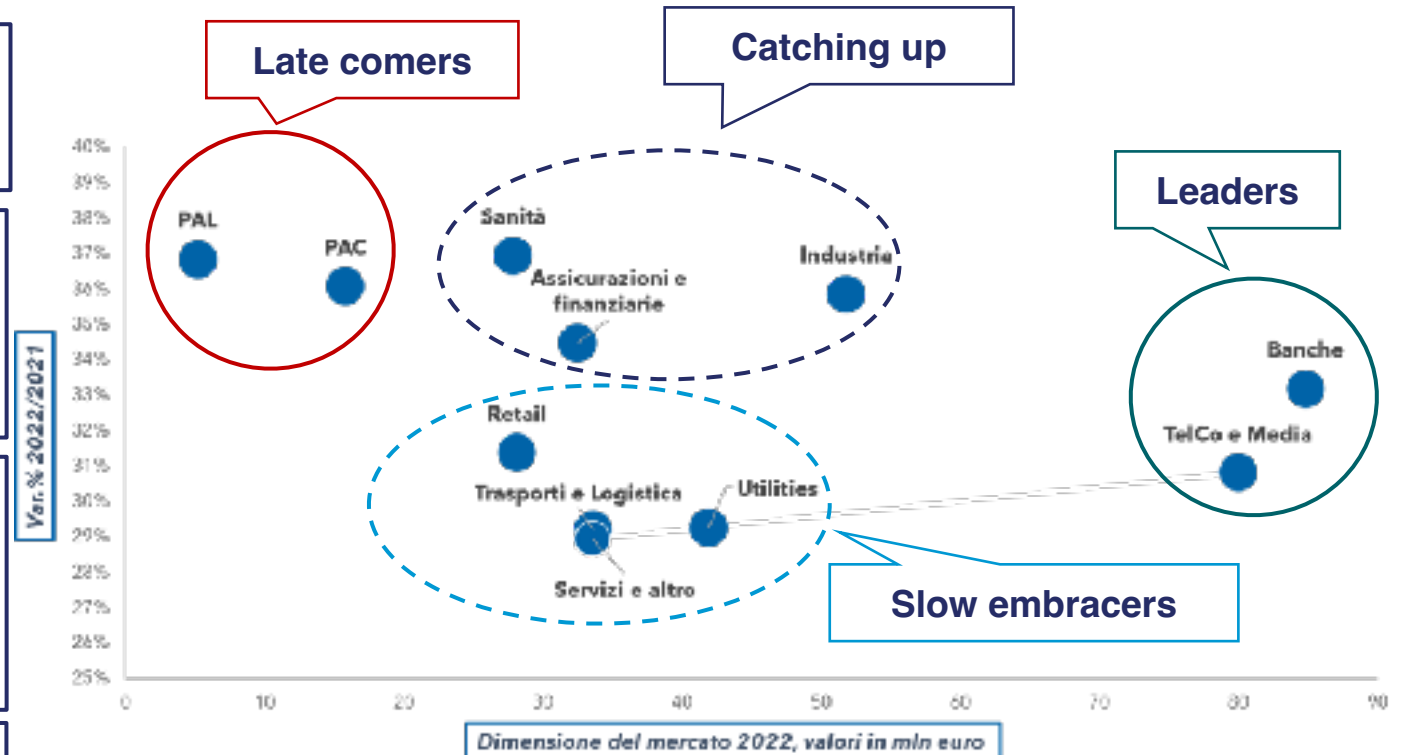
Late comers

Catching up

Leaders

Slow embracers

40%
39%
38%
37%
36%
35%
34%
33%
32%
31%
30%
29%
28%
27%
26%
25%

Var. % 2022/2021

PAL
PAC
Sanità
Assicurazioni e finanziarie
Industria
Banche
TelCo e Media
Retail
Trasporti e Logistica
Utilities
Servizi e altro

0
10
20
30
40
50
60
70
80
90

Dimensione del mercato 2022, valori in mln euro